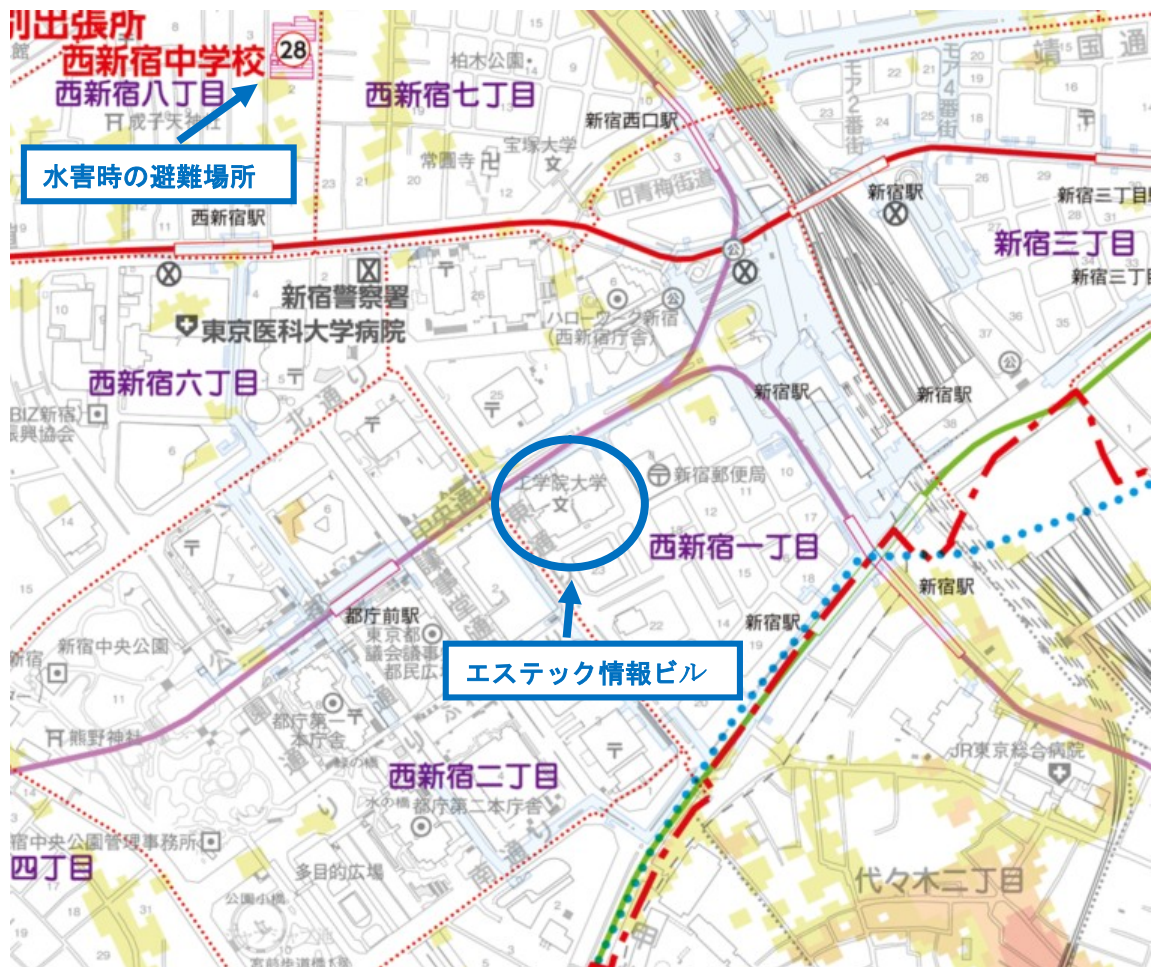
別出張所
西新宿中学校
28
西新宿八丁目
成子天神社
西新宿七丁目
柏木公園
新宿西口駅
宝塚大学
常圓寺
旧青梅街道
靖国通
モア2番街
モア4番街
水害時の避難場所
西新宿駅
新宿駅
新宿三丁目
新宿三丁目
新宿三丁目
新宿警察署
東京医科大学病院
ハローワーク新宿（西新宿庁舎）
西新宿六丁目
北通り
BIZ新宿
振興協会
新宿駅
新宿駅
工学院大学
新宿郵便局
中央通
西新宿一丁目
新宿駅
新宿駅
都庁前駅
東京都議会議事堂
都民広場
新宿中央公園
エステック情報ビル
熊野神社
都庁第一本庁舎
西新宿二丁目
水の橋
都庁第二本庁舎
JR東京総合病院
宿中央公園管理事務所
四丁目
多目的広場
代々木二丁目